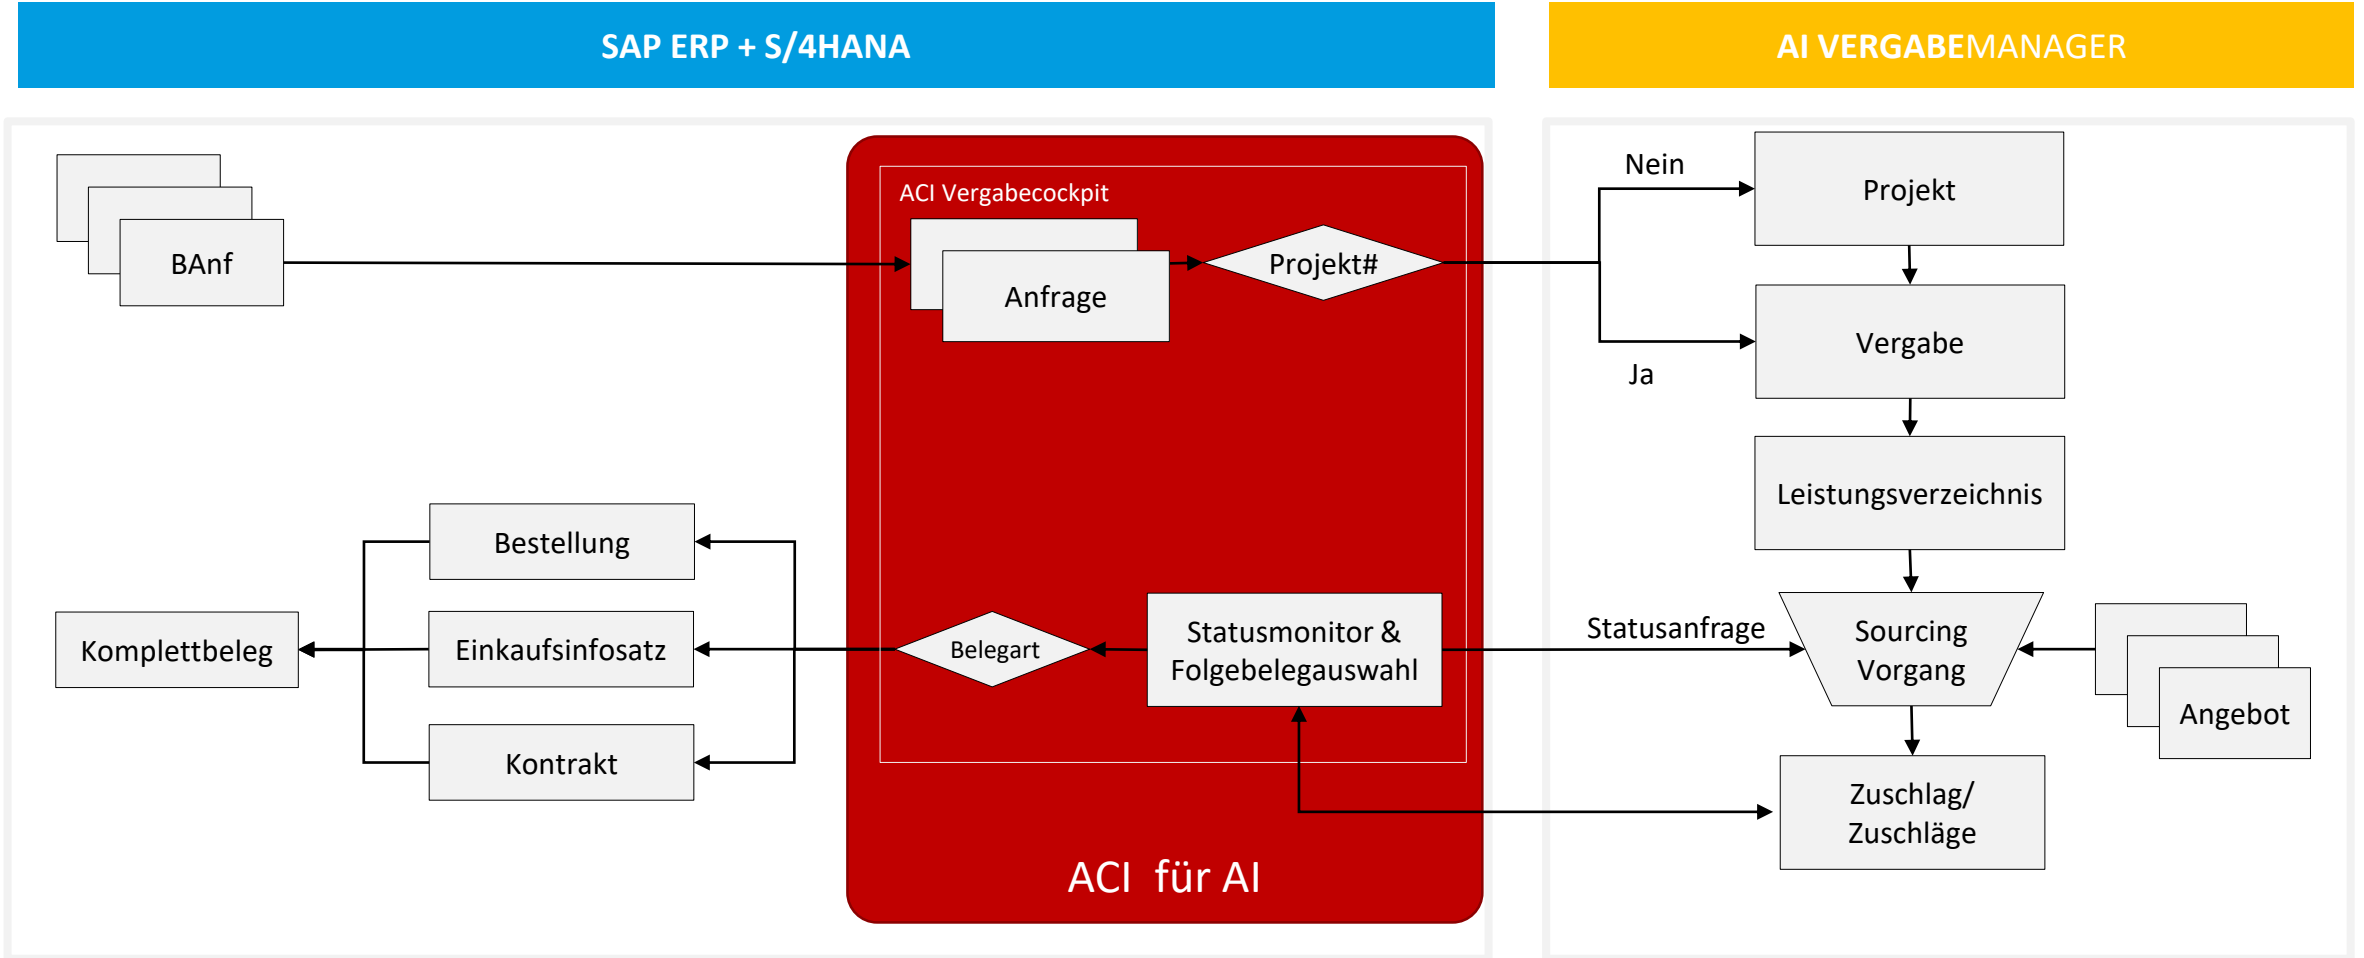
SAP ERP + S/4HANA

AI VERGABEMANAGER

BAnf

ACI Vergabecockpit

Anfrage

Projekt#

Nein

Projekt

Vergabe

Ja

Leistungsverzeichnis

Bestellung

Komplettbeleg

Einkaufsinfosatz

Belegart

Statusmonitor & Folgebelegauswahl

Statusanfrage

Sourcing Vorgang

Angebot

Kontrakt

Zuschlag/ Zuschläge

ACI für AI